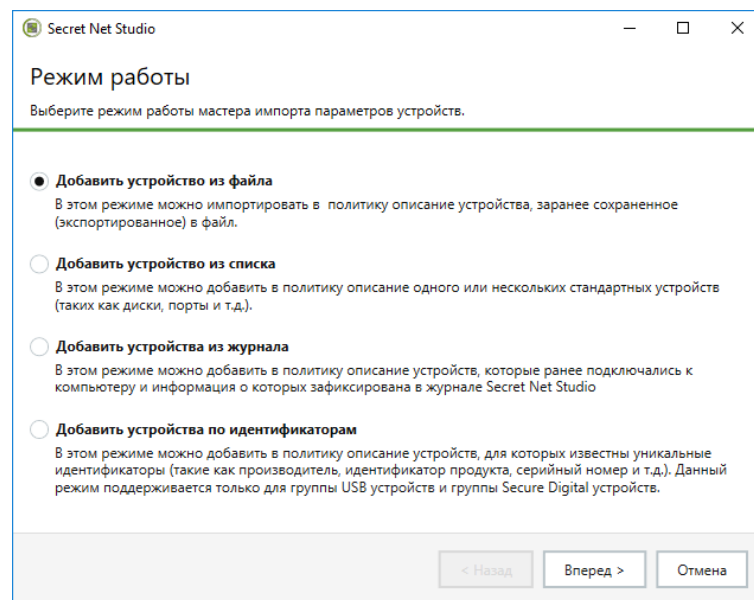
Secret Net Studio

Режим работы

Выберите режим работы мастера импорта параметров устройств.

Добавить устройство из файла

В этом режиме можно импортировать в  политику описание устройства, заранее сохраненное (экспортированное) в файл.

Добавить устройство из списка

В этом режиме можно добавить в политику описание одного или нескольких стандартных устройств (таких как диски, порты и т.д.).

Добавить устройства из журнала

В этом режиме можно добавить в политику описание устройств, которые ранее подключались к компьютеру и информация о которых зафиксирована в журнале Secret Net Studio

Добавить устройства по идентификаторам

В этом режиме можно добавить в политику описание устройств, для которых известны уникальные идентификаторы (такие как производитель, идентификатор продукта, серийный номер и т.д.). Данный режим поддерживается только для группы USB устройств и группы Secure Digital устройств.

< Назад

Вперед >

Отмена